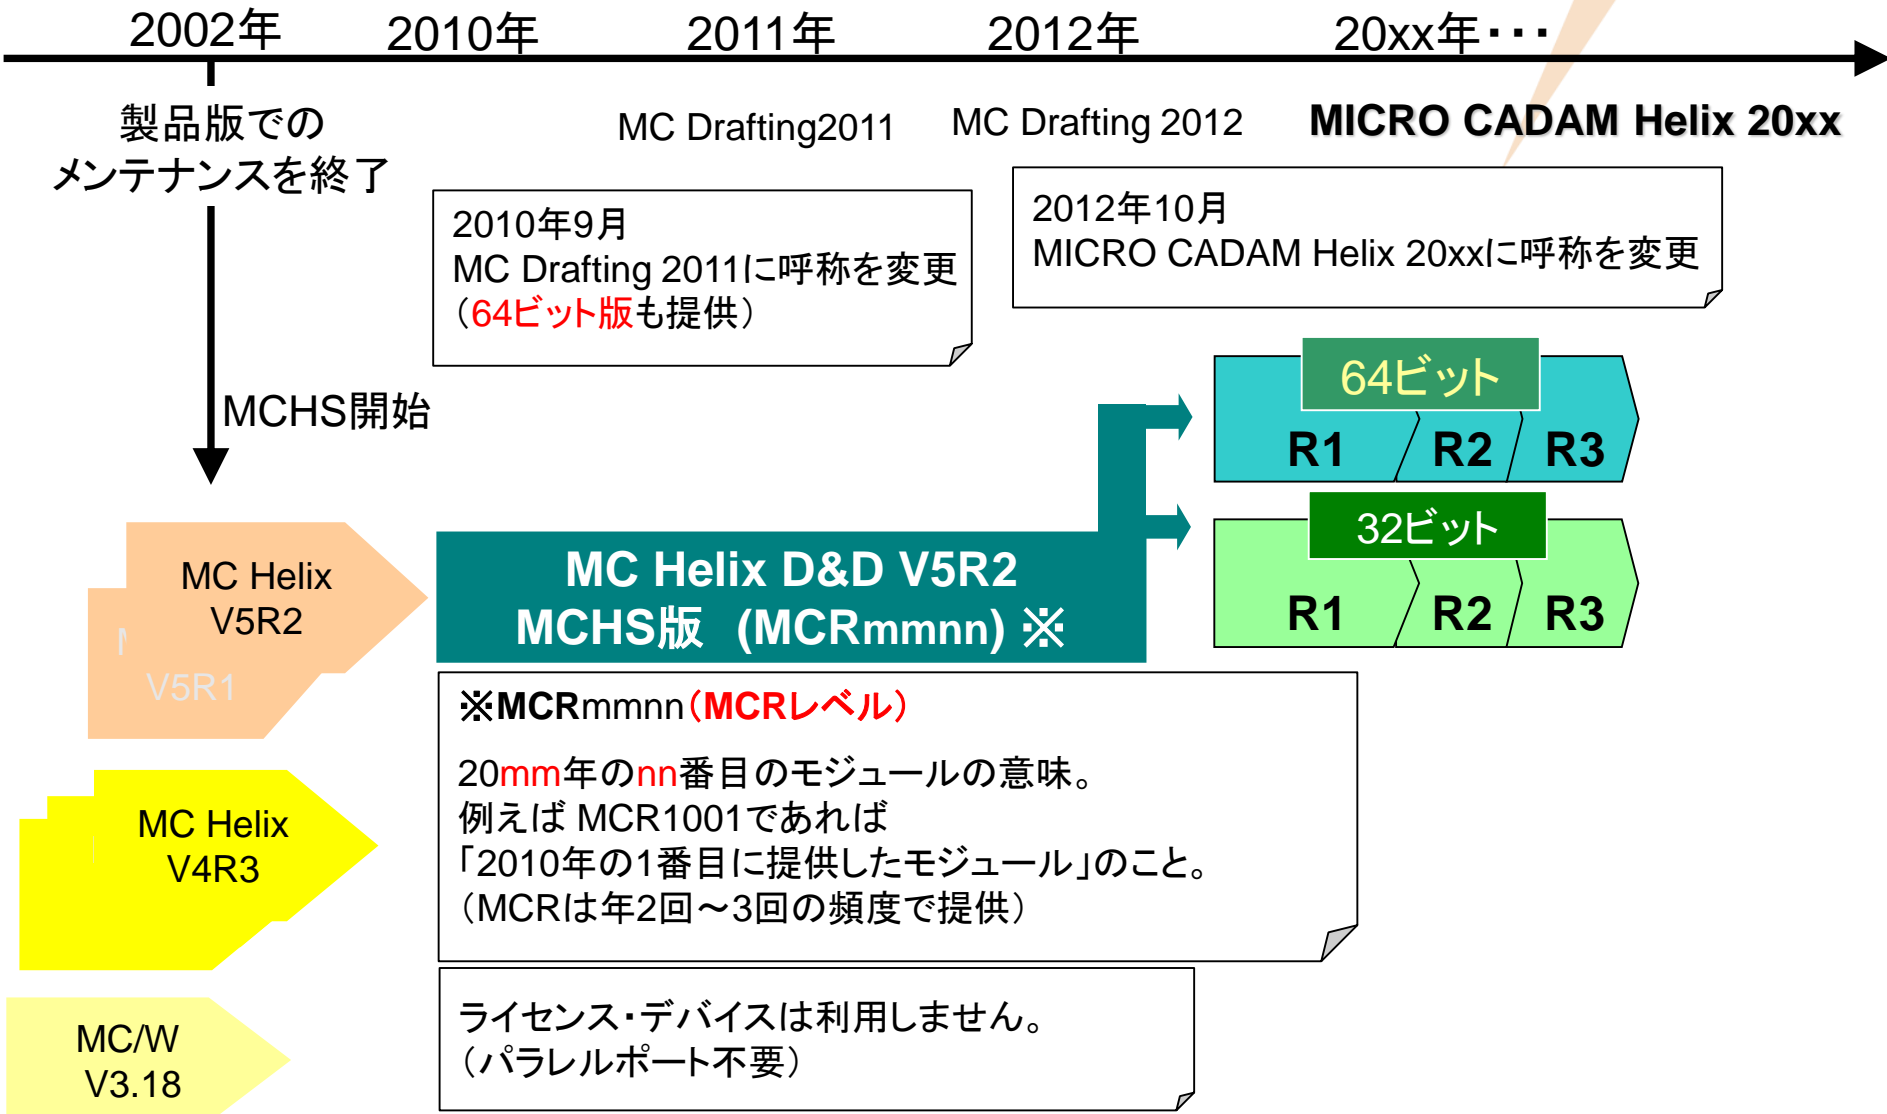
2002年 2010年 2011年 2012年 20xx年・・・

製品版での
メンテナンスを終了

MC Drafting2011

MC Drafting 2012

MICRO CADAM Helix 20xx

2010年9月
MC Drafting 2011に呼称を変更
(64ビット版も提供)

2012年10月
MICRO CADAM Helix 20xxに呼称を変更

MCHS開始

64ビット
R1 R2 R3

32ビット
R1 R2 R3

MC Helix
V5R2

V5R1

MC Helix D&D V5R2
MCHS版 (MCRmmnn) ※

※MCRmmnn(MCRレベル)

20mm年のnn番目のモジュールの意味。
例えば MCR1001であれば
「2010年の1番目に提供したモジュール」のこと。
(MCRは年2回~3回の頻度で提供)

MC Helix
V4R3

MC/W
V3.18

ライセンス・デバイスは利用しません。
(パラレルポート不要)